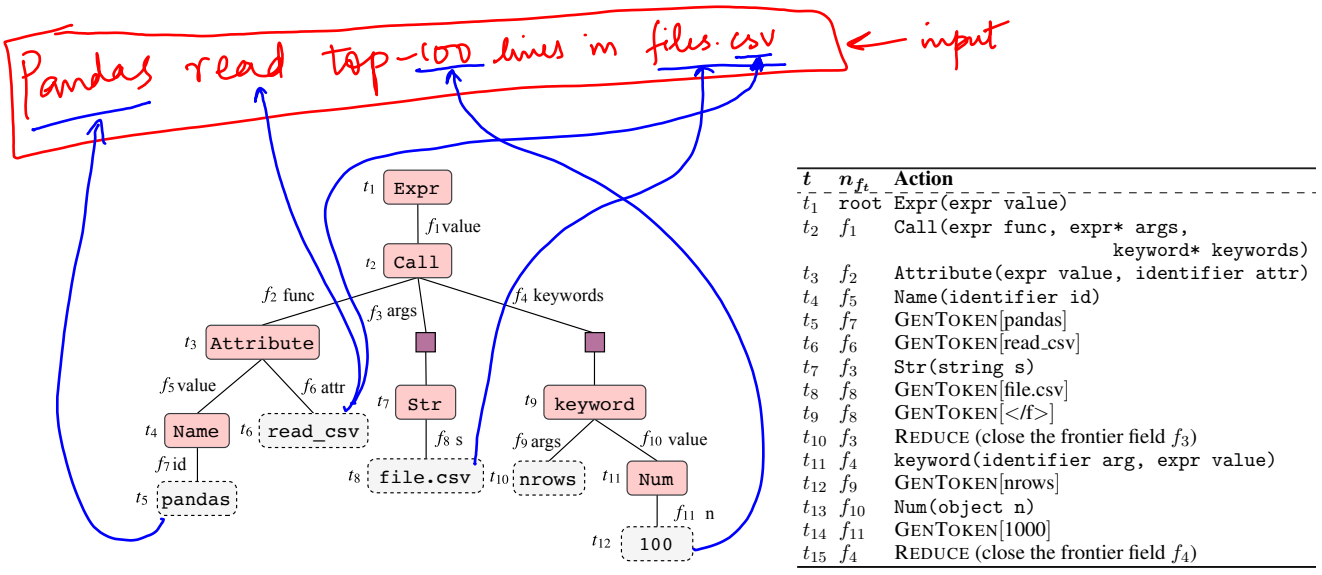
Pandas read top-100 lines in files.csv ← input

$t_1$ Expr
$f_1$ value
$t_2$ Call
$f_2$ func
$f_3$ args
$f_4$ keywords
$t_3$ Attribute
$f_5$ value
$f_6$ attr
$t_4$ Name
$t_6$ read_csv
$f_7$ id
$t_5$ pandas
$t_7$ Str
$f_8$ s
$t_8$ file.csv
$t_9$ keyword
$f_9$ args
$f_{10}$ value
$t_{10}$ nrows
$t_{11}$ Num
$f_{11}$ n
$t_{12}$ 100

| $t$ | $n_{f_t}$ | Action |
|---|---|---|
| $t_1$ | root | Expr(expr value) |
| $t_2$ | $f_1$ | Call(expr func, expr* args, keyword* keywords) |
| $t_3$ | $f_2$ | Attribute(expr value, identifier attr) |
| $t_4$ | $f_5$ | Name(identifier id) |
| $t_5$ | $f_7$ | GENTOKEN[pandas] |
| $t_6$ | $f_6$ | GENTOKEN[read_csv] |
| $t_7$ | $f_3$ | Str(string s) |
| $t_8$ | $f_8$ | GENTOKEN[file.csv] |
| $t_9$ | $f_8$ | GENTOKEN[</f>] |
| $t_{10}$ | $f_3$ | REDUCE (close the frontier field $f_3$) |
| $t_{11}$ | $f_4$ | keyword(identifier arg, expr value) |
| $t_{12}$ | $f_9$ | GENTOKEN[nrows] |
| $t_{13}$ | $f_{10}$ | Num(object n) |
| $t_{14}$ | $f_{11}$ | GENTOKEN[1000] |
| $t_{15}$ | $f_4$ | REDUCE (close the frontier field $f_4$) |